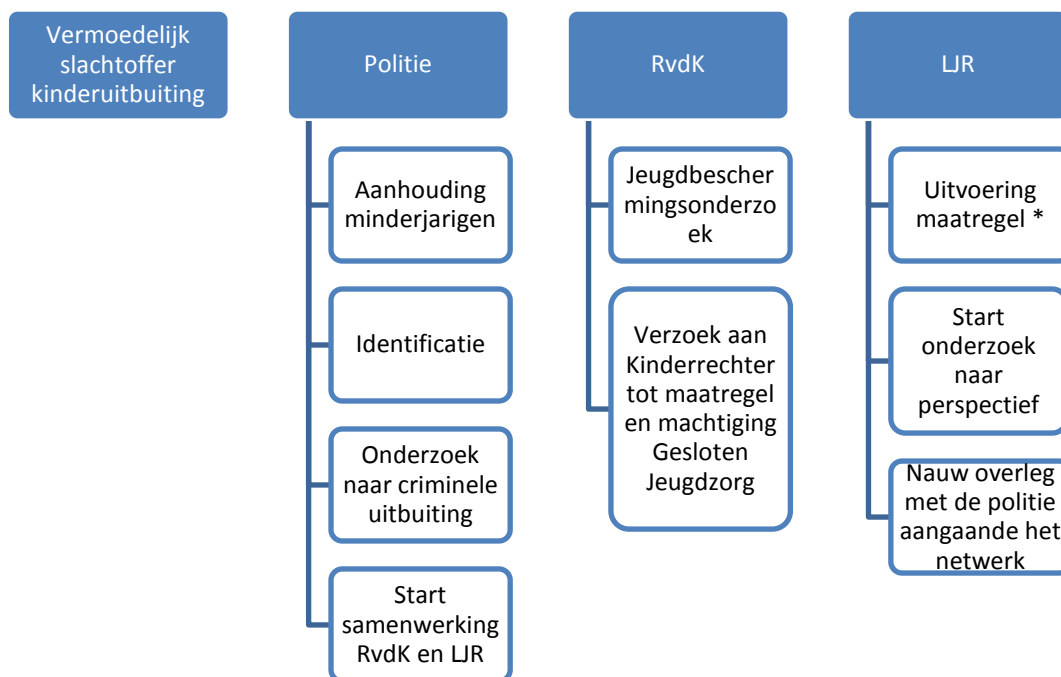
Vermoedelijk slachtoffer kinderuitbuiting

Politie

Aanhouding minderjarigen

Identificatie

Onderzoek naar criminele uitbuiting

Start samenwerking RvdK en LJR

RvdK

Jeugdbeschermingsonderzoek

Verzoek aan Kinderrechter tot maatregel en machtiging Gesloten Jeugdzorg

LJR

Uitvoering maatregel *

Start onderzoek naar perspectief

Nauw overleg met de politie aangaande het netwerk